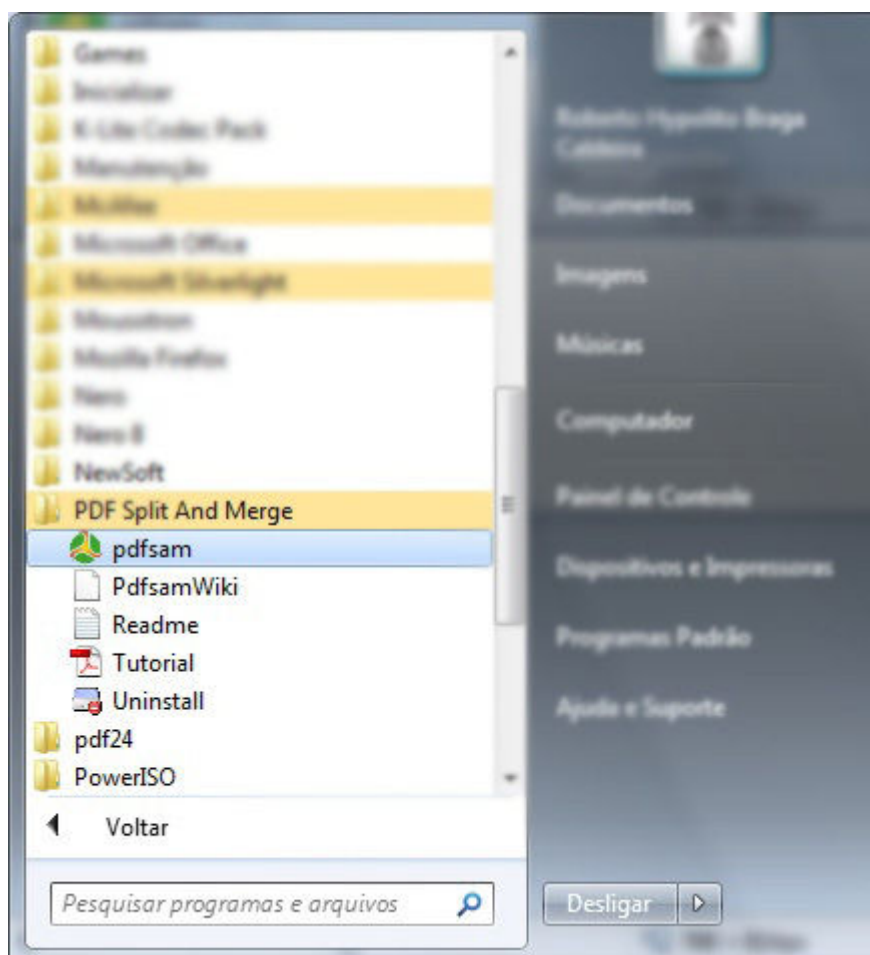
Games
Inicializar
K-Lite Codec Pack
Manutenção
McAfee
Microsoft Office
Microsoft Silverlight
Mousotron
Mozilla Firefox
Nero
Nero 8
NewSoft
PDF Split And Merge
pdfsam
PdfsamWiki
Readme
Tutorial
Uninstall
pdf24
PowerISO
Voltar
Pesquisar programas e arquivos

Roberto Hyppolito Braga Caldeira
Documentos
Imagens
Músicas
Computador
Painel de Controle
Dispositivos e Impressoras
Programas Padrão
Ajuda e Suporte
Desligar